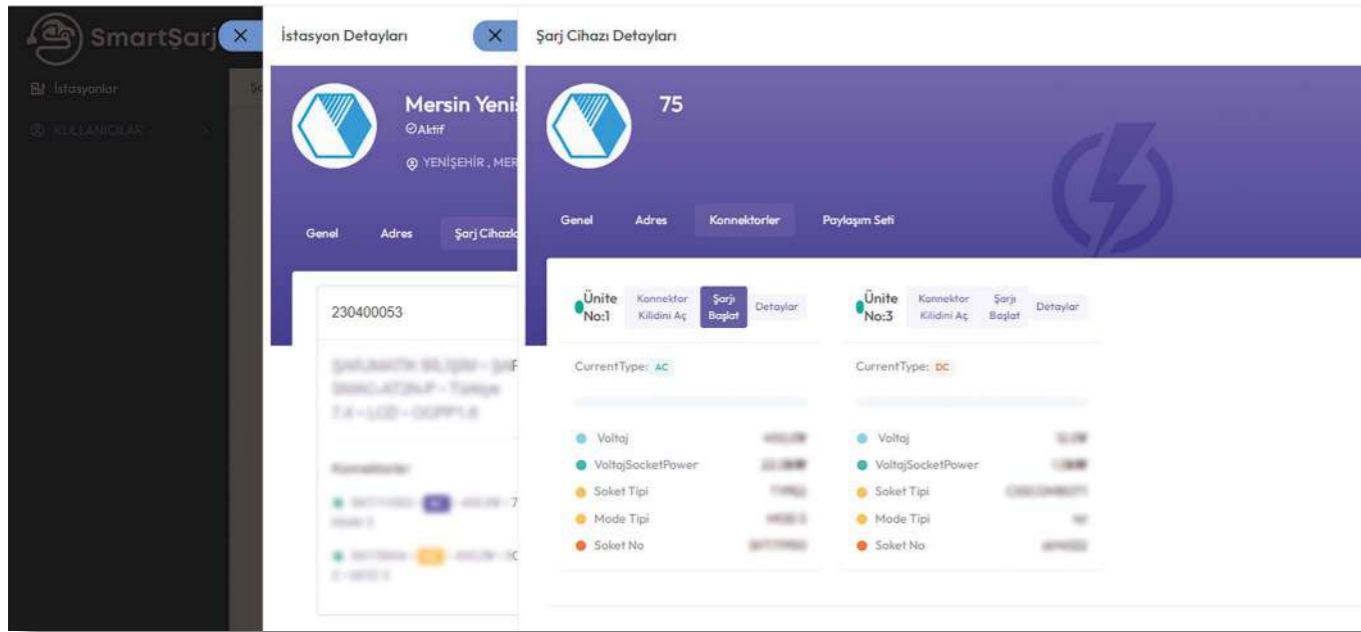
SmartŞarj
İstasyonlar
KULLANICILAR

İstasyon Detayları
Mersin Yeni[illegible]
Aktif
YENİŞEHİR , MER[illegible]
Genel
Adres
Şarj Cihazl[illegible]
230400053
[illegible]
Konnektörler
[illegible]
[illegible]

Şarj Cihazı Detayları
75
Genel
Adres
Konnektorler
Paylaşım Seti

Ünite No:1
Konnektor Kilidini Aç
Şarjı Başlat
Detaylar
CurrentType: AC
Voltaj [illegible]
VoltajSocketPower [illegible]
Soket Tipi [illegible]
Mode Tipi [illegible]
Soket No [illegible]

Ünite No:3
Konnektor Kilidini Aç
Şarjı Başlat
Detaylar
CurrentType: DC
Voltaj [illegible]
VoltajSocketPower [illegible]
Soket Tipi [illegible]
Mode Tipi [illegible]
Soket No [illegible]